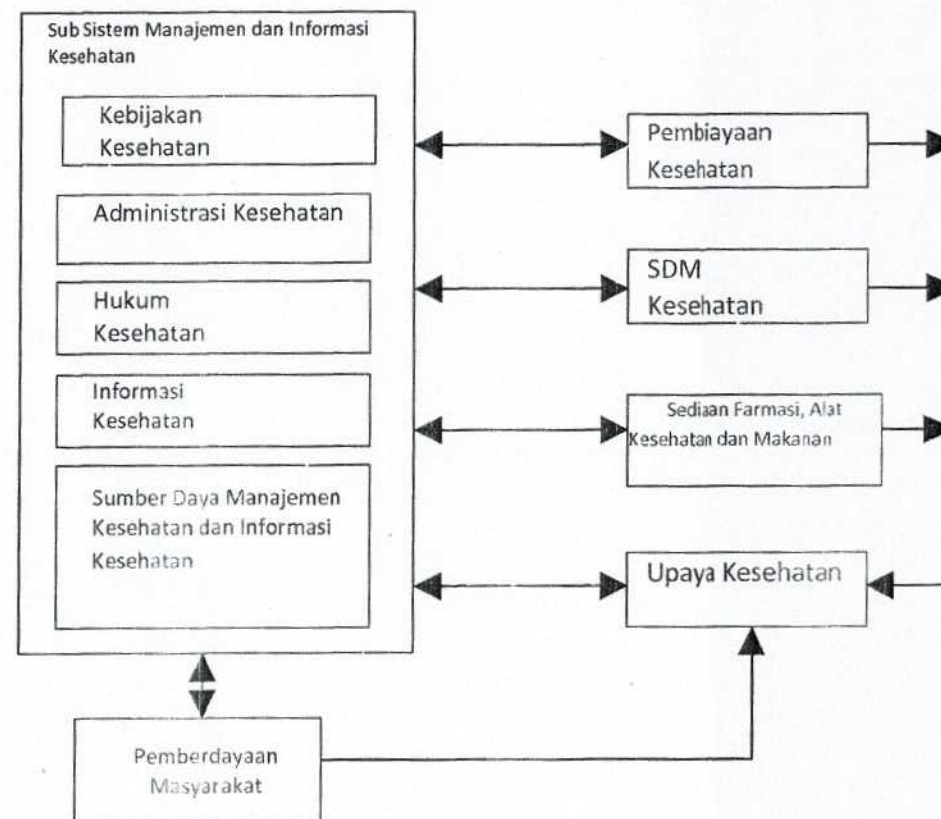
Sub Sistem Manajemen dan Informasi Kesehatan

Kebijakan Kesehatan

Administrasi Kesehatan

Hukum Kesehatan

Informasi Kesehatan

Sumber Daya Manajemen Kesehatan dan Informasi Kesehatan

Pembiayaan Kesehatan

SDM Kesehatan

Sediaan Farmasi, Alat Kesehatan dan Makanan

Upaya Kesehatan

Pemberdayaan Masyarakat